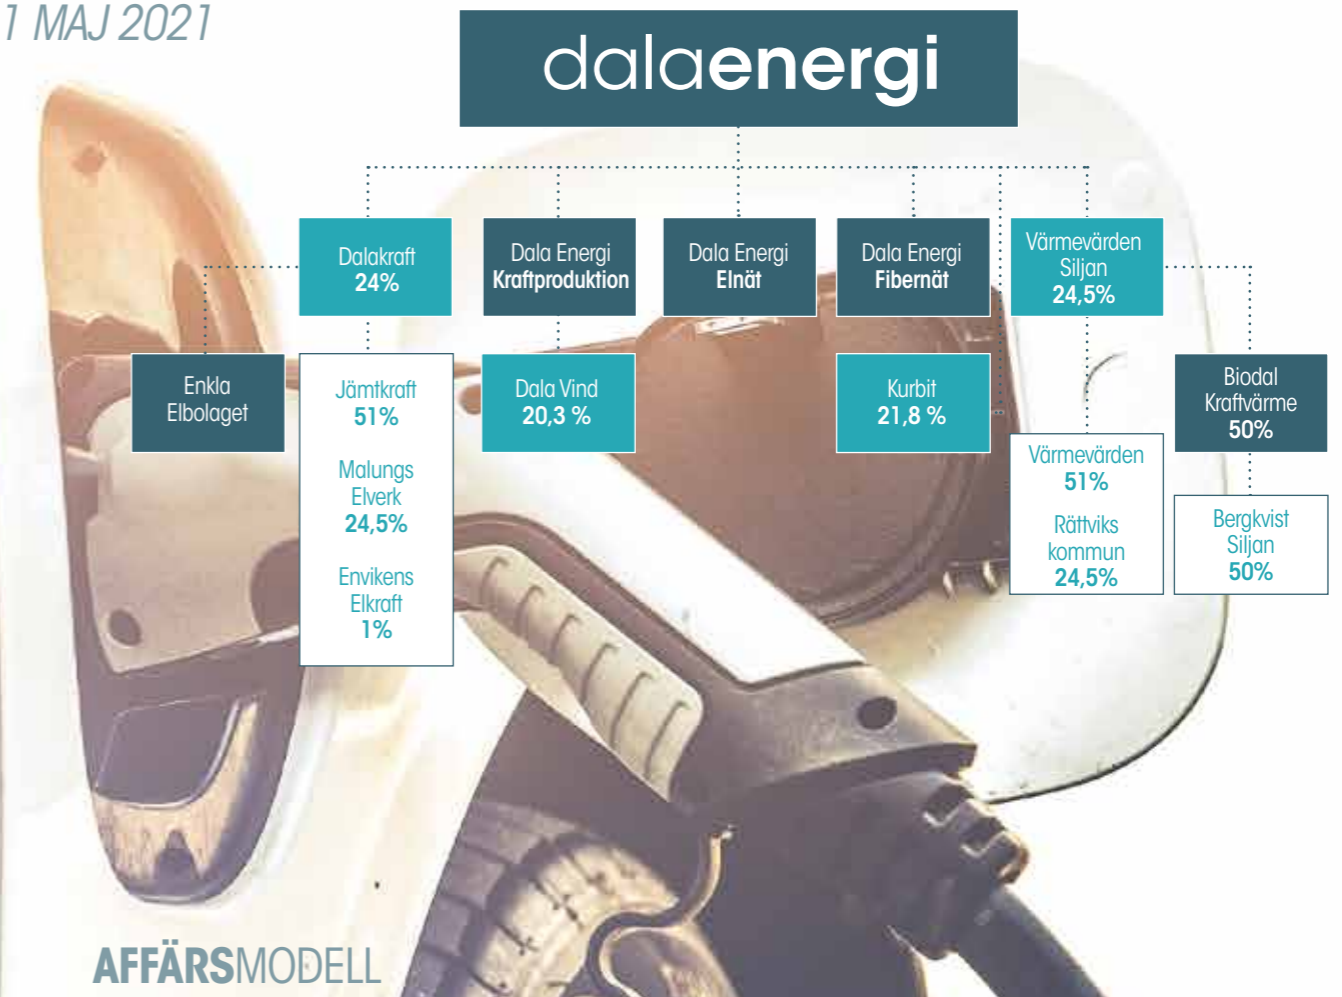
1 MAJ 2021

dalaenergi

Dalakraft
24%

Dala Energi
Kraftproduktion

Dala Energi
Elnät

Dala Energi
Fibernät

Värmevärden
Siljan
24,5%

Enkla
Elbolaget

Jämtkraft
51%

Malungs
Elverk
24,5%

Envikens
Elkraft
1%

Dala Vind
20,3 %

Kurbit
21,8 %

Värmevärden
51%

Rättviks
kommun
24,5%

Biodal
Kraftvärme
50%

Bergkvist
Siljan
50%

AFFÄRSMODELL